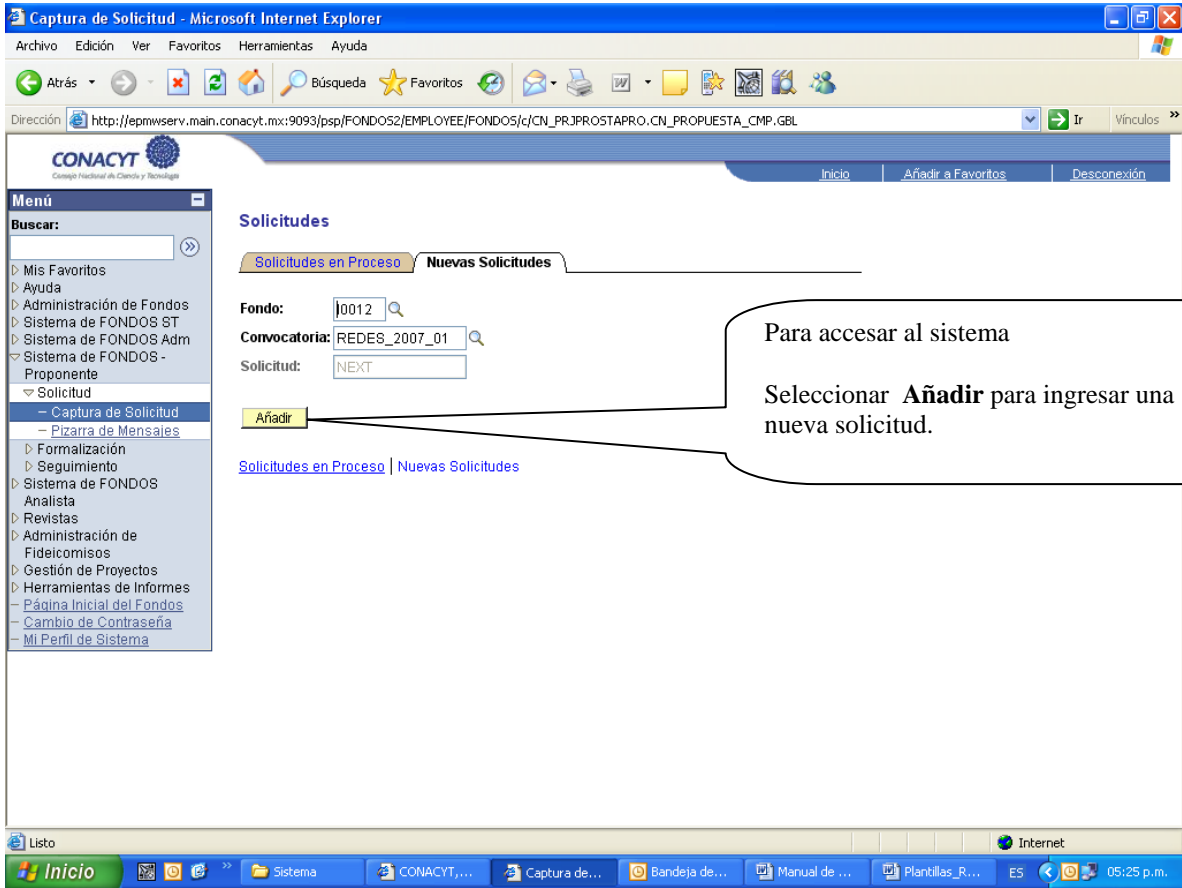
Captura de Solicitud - Microsoft Internet Explorer

Archivo Edición Ver Favoritos Herramientas Ayuda

Atrás Búsqueda Favoritos

Dirección http://epmwserv.main.conacyt.mx:9093/psp/FONDOS2/EMPLOYEE/FONDOS/c/CN_PRJPROSTAPRO.CN_PROPUESTA_CMP.GBL Ir Vínculos

CONACYT
Consejo Nacional de Ciencia y Tecnología

Inicio | Añadir a Favoritos | Desconexión

Menú
Buscar:
Mis Favoritos
Ayuda
Administración de Fondos
Sistema de FONDOS ST
Sistema de FONDOS Adm
Sistema de FONDOS - Proponente
Solicitud
– Captura de Solicitud
– Pizarra de Mensajes
Formalización
Seguimiento
Sistema de FONDOS Analista
Revistas
Administración de Fideicomisos
Gestión de Proyectos
Herramientas de Informes
– Página Inicial del Fondos
– Cambio de Contraseña
– Mi Perfil de Sistema

Solicitudes

Solicitudes en Proceso | Nuevas Solicitudes

Fondo: I0012
Convocatoria: REDES_2007_01
Solicitud: NEXT

Añadir

Solicitudes en Proceso | Nuevas Solicitudes

Para accesar al sistema

Seleccionar **Añadir** para ingresar una nueva solicitud.

Listo
Internet

Inicio Sistema CONACYT,... Captura de... Bandeja de... Manual de ... Plantillas_R... ES 05:25 p.m.